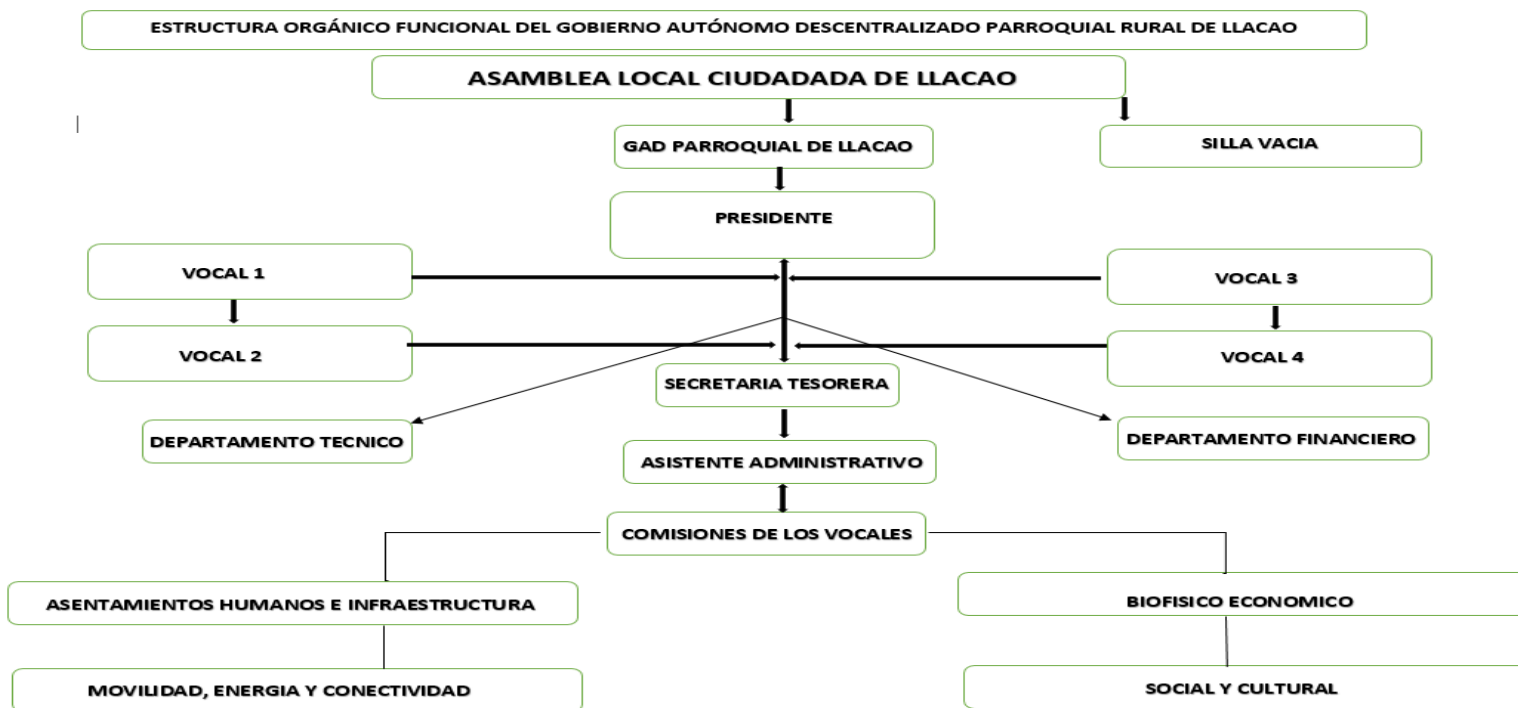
ESTRUCTURA ORGÁNICO FUNCIONAL DEL GOBIERNO AUTÓNOMO DESCENTRALIZADO PARROQUIAL RURAL DE LLACAO

ASAMBLEA LOCAL CIUDADADA DE LLACAO

GAD PARROQUIAL DE LLACAO

SILLA VACIA

PRESIDENTE

VOCAL 1

VOCAL 3

VOCAL 2

VOCAL 4

SECRETARIA TESORERA

DEPARTAMENTO TECNICO

DEPARTAMENTO FINANCIERO

ASISTENTE ADMINISTRATIVO

COMISIONES DE LOS VOCALES

ASENTAMIENTOS HUMANOS E INFRAESTRUCTURA

BIOFISICO ECONOMICO

MOVILIDAD, ENERGIA Y CONECTIVIDAD

SOCIAL Y CULTURAL